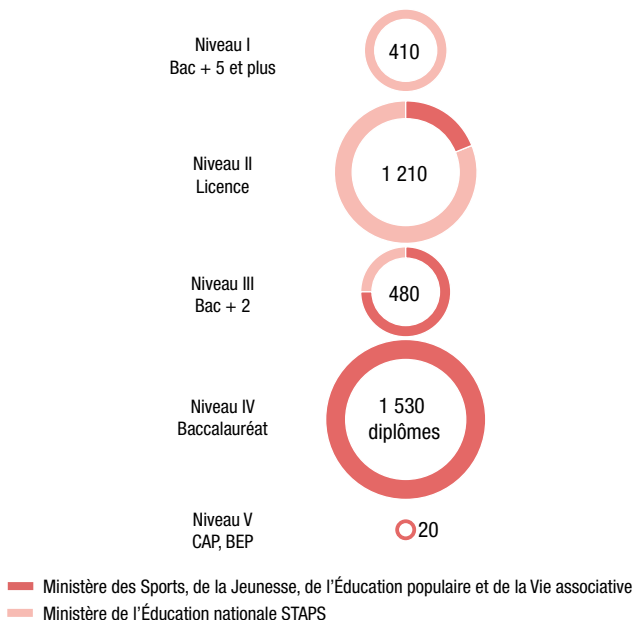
Niveau I
Bac + 5 et plus

410

Niveau II
Licence

1 210

Niveau III
Bac + 2

480

Niveau IV
Baccalauréat

1 530 diplômes

Niveau V
CAP, BEP

20

Ministère des Sports, de la Jeunesse, de l'Éducation populaire et de la Vie associative
Ministère de l'Éducation nationale STAPS